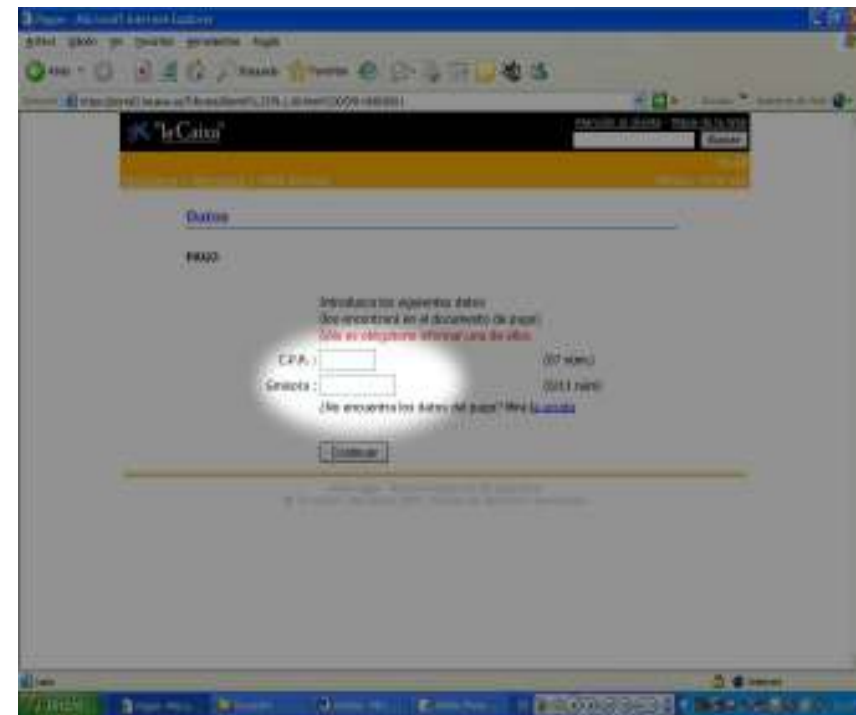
Pagar - Microsoft Internet Explorer

Archivo Edición Ver Favoritos Herramientas Ayuda

Atrás Búsqueda Favoritos

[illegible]

"la Caixa"

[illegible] Buscar

Datos

PAGO

Introduzca los siguientes datos
(los encontrará en el documento de pago)
Sólo es obligatorio informar uno de ellos.

C.P.R. : (07 núm.)

Emisora : (0/11 núm)

¿No encuentra los datos del pago? Mire la ayuda

Continuar

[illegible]

Listo

Internet